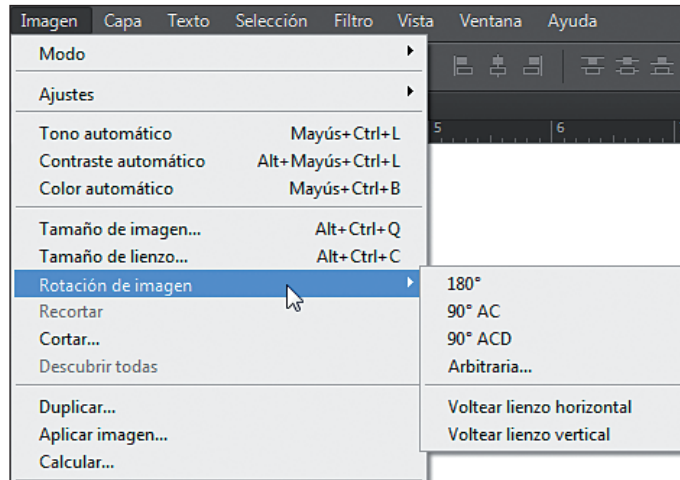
Imagen Capa Texto Selección Filtro Vista Ventana Ayuda

Modo

Ajustes

Tono automático Mayús+Ctrl+L
Contraste automático Alt+Mayús+Ctrl+L
Color automático Mayús+Ctrl+B

Tamaño de imagen... Alt+Ctrl+Q
Tamaño de lienzo... Alt+Ctrl+C
Rotación de imagen
Recortar
Cortar...
Descubrir todas

Duplicar...
Aplicar imagen...
Calcular...

180°
90° AC
90° ACD
Arbitraria...

Voltear lienzo horizontal
Voltear lienzo vertical

5 6